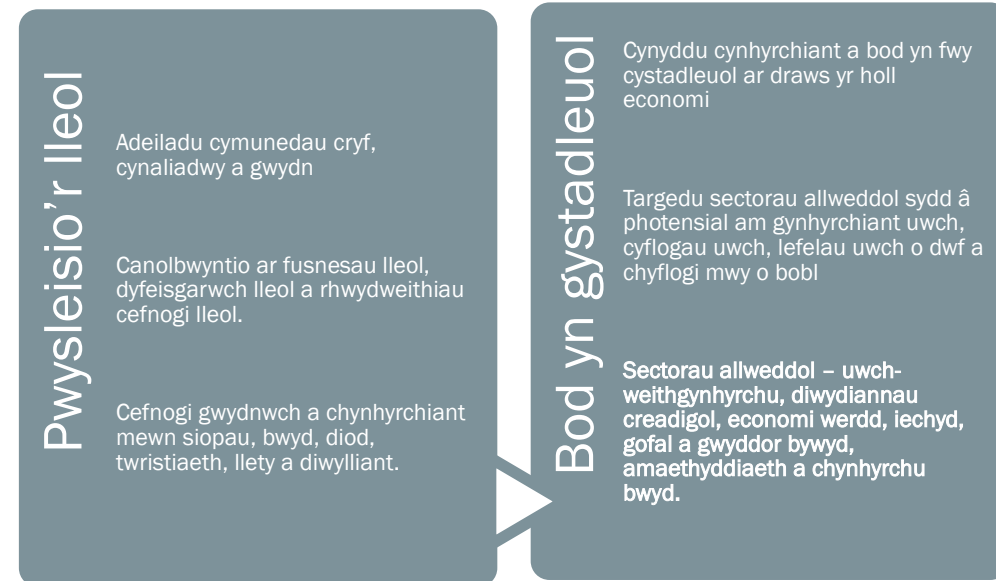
Pwysleisio’r lleol

Adeiladu cymunedau cryf, cynaliadwy a gwydn

Canolbwyntio ar fusnesau lleol, dyfeisgarwch lleol a rhwydweithiau cefnogi lleol.

Cefnogi gwydnwch a chynhyrchiant mewn siopau, bwyd, diod, twristiaeth, llety a diwylliant.

Bod yn gystadleuol

Cynyddu cynhyrchiant a bod yn fwy cystadleuol ar draws yr holl economi

Targedu sectorau allweddol sydd â photensial am gynhyrchiant uwch, cyflogau uwch, lefelau uwch o dwf a chyflogi mwy o bobl

Sectorau allweddol – uwch-weithgynhyrchu, diwydiannau creadigol, economi werdd, iechyd, gofal a gwyddor bywyd, amaethyddiaeth a chynhyrchu bwyd.